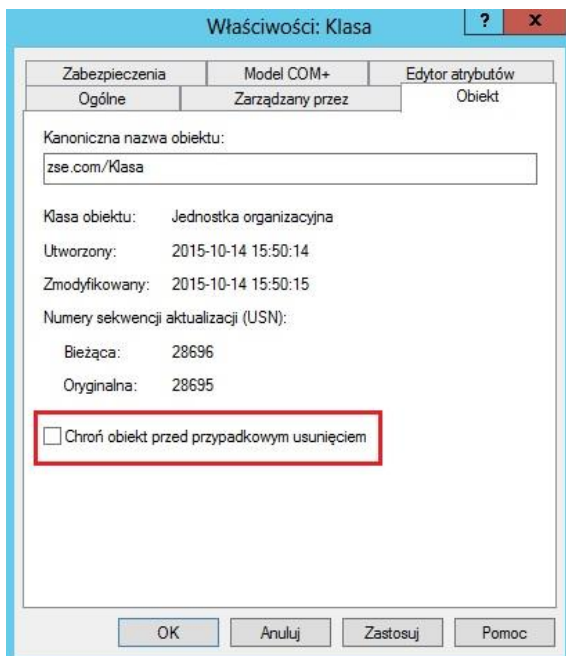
Właściwości: Klasa

?

x

Zabezpieczenia

Model COM+

Edytor atrybutów

Ogólne

Zarządzany przez

Obiekt

Kanoniczna nazwa obiektu:

zse.com/Klasa

Klasa obiektu: Jednostka organizacyjna

Utworzony: 2015-10-14 15:50:14

Zmodyfikowany: 2015-10-14 15:50:15

Numery sekwencji aktualizacji (USN):

Bieżąca: 28696

Oryginalna: 28695

Chroń obiekt przed przypadkowym usunięciem

OK

Anuluj

Zastosuj

Pomoc